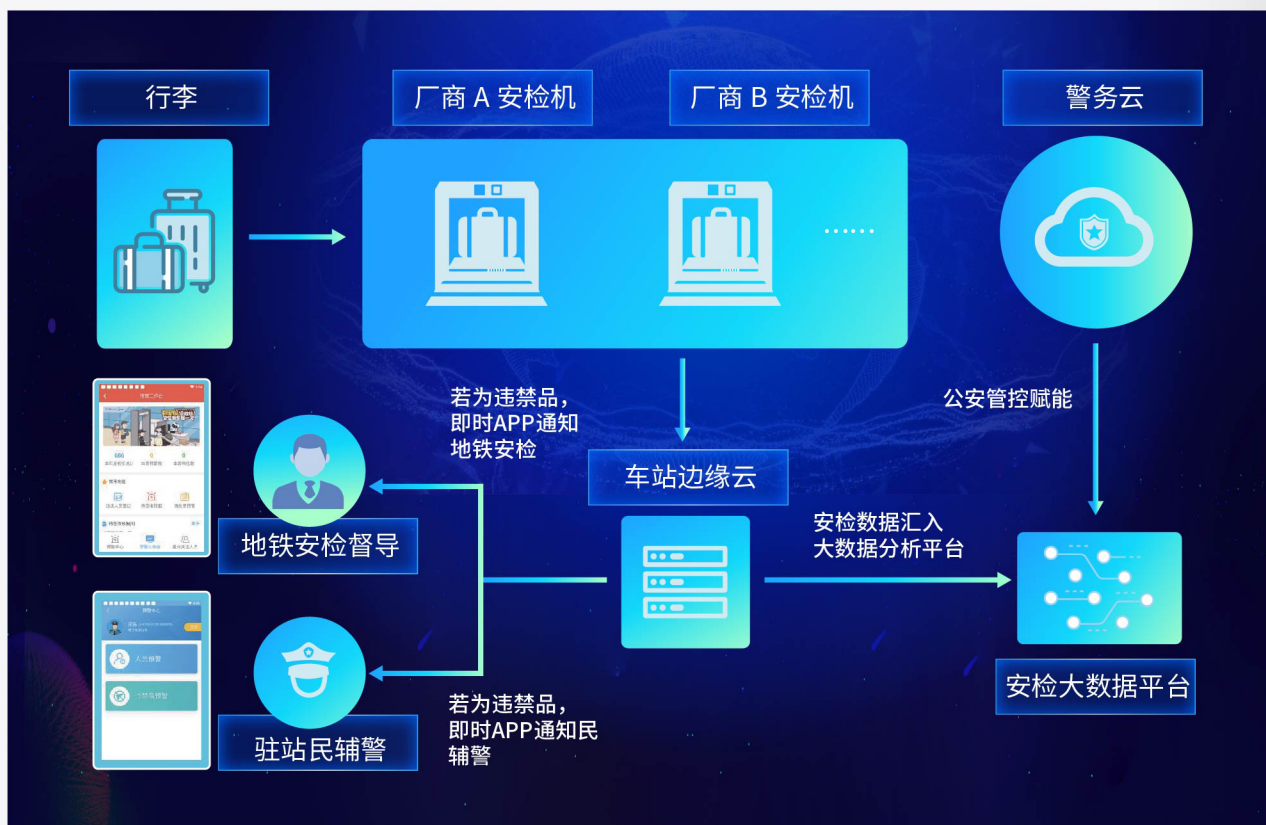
行李

厂商 A 安检机

厂商 B 安检机

警务云

……

若为违禁品，即时APP通知地铁安检

公安管控赋能

车站边缘云

地铁安检督导

安检数据汇入大数据分析平台

安检大数据平台

驻站民辅警

若为违禁品，即时APP通知民辅警